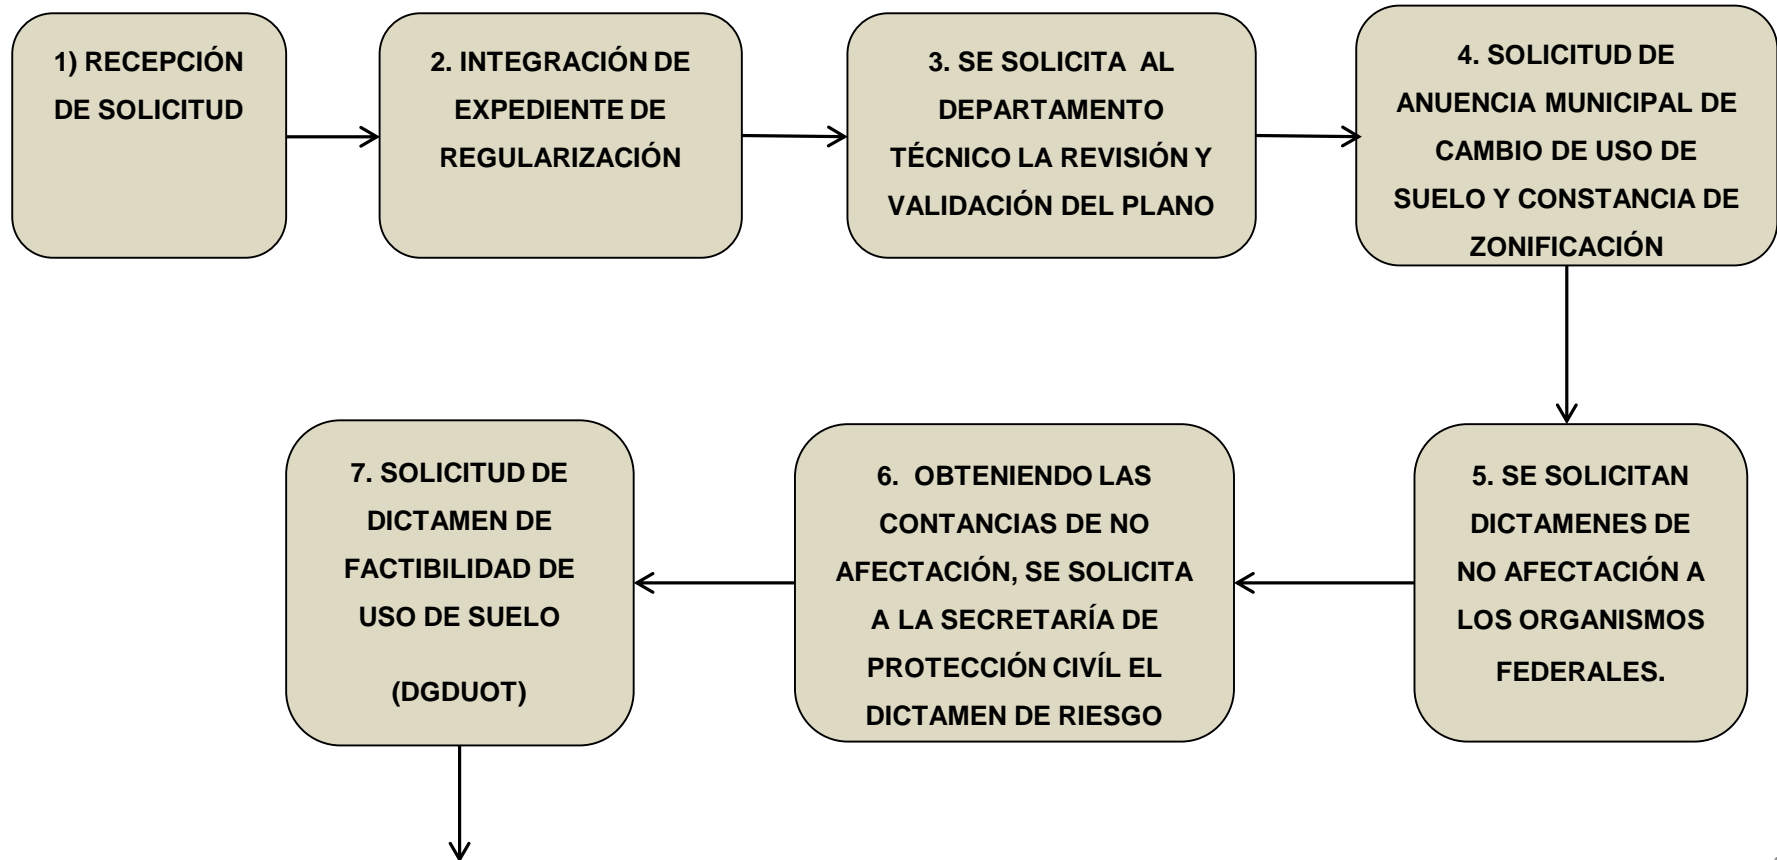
1) RECEPCIÓN DE SOLICITUD

2. INTEGRACIÓN DE EXPEDIENTE DE REGULARIZACIÓN

3. SE SOLICITA AL DEPARTAMENTO TÉCNICO LA REVISIÓN Y VALIDACIÓN DEL PLANO

4. SOLICITUD DE ANUENCIA MUNICIPAL DE CAMBIO DE USO DE SUELO Y CONSTANCIA DE ZONIFICACIÓN

5. SE SOLICITAN DICTAMENES DE NO AFECTACIÓN A LOS ORGANISMOS FEDERALES.

6. OBTENIENDO LAS CONTANCIAS DE NO AFECTACIÓN, SE SOLICITA A LA SECRETARÍA DE PROTECCIÓN CIVÍL EL DICTAMEN DE RIESGO

7. SOLICITUD DE DICTAMEN DE FACTIBILIDAD DE USO DE SUELO

(DGDUOT)